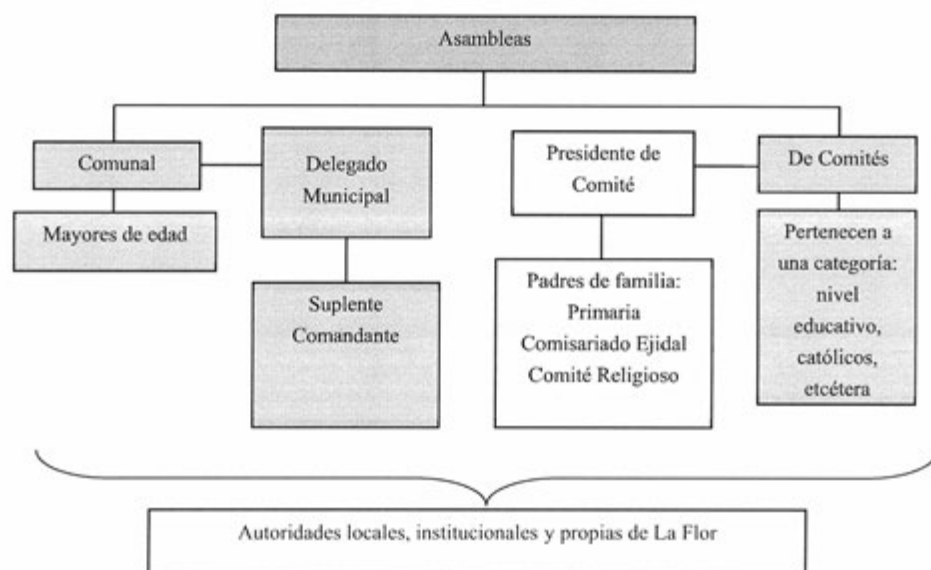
Asambleas

Comunal

Mayores de edad

Delegado Municipal

Suplente Comandante

Presidente de Comité

Padres de familia: Primaria Comisariado Ejidal Comité Religioso

De Comités

Pertenecen a una categoría: nivel educativo, católicos, etcétera

Autoridades locales, institucionales y propias de La Flor